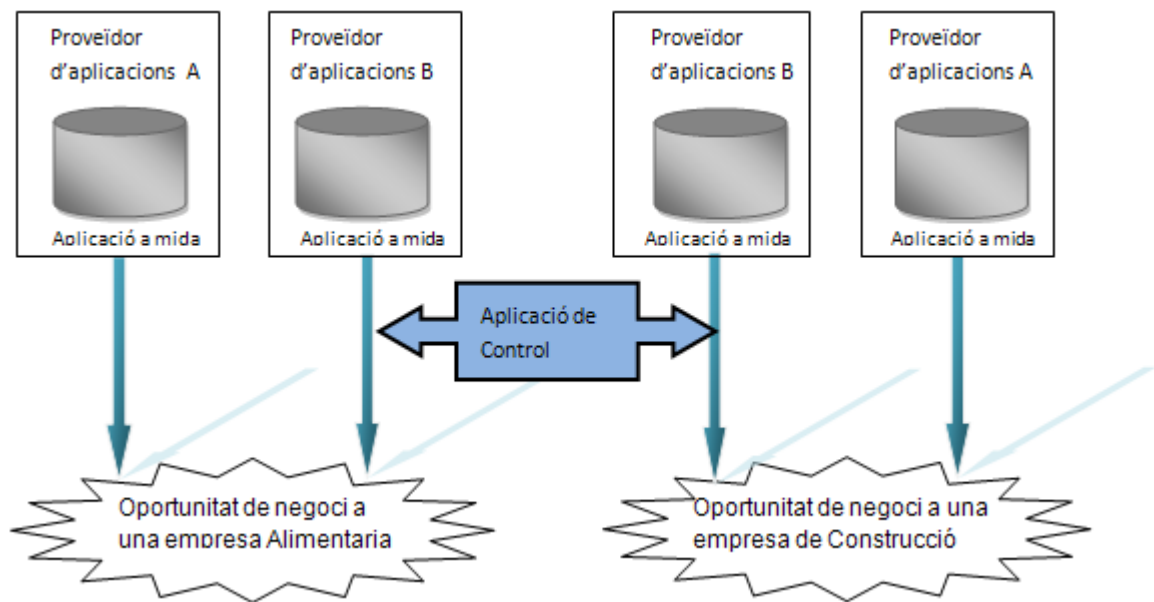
Proveïdor d'aplicacions A

Aplicació a mida

Proveïdor d'aplicacions B

Aplicació a mida

Proveïdor d'aplicacions B

Aplicació a mida

Proveïdor d'aplicacions A

Aplicació a mida

Aplicació de Control

Oportunitat de negoci a una empresa Alimentaria

Oportunitat de negoci a una empresa de Construcció